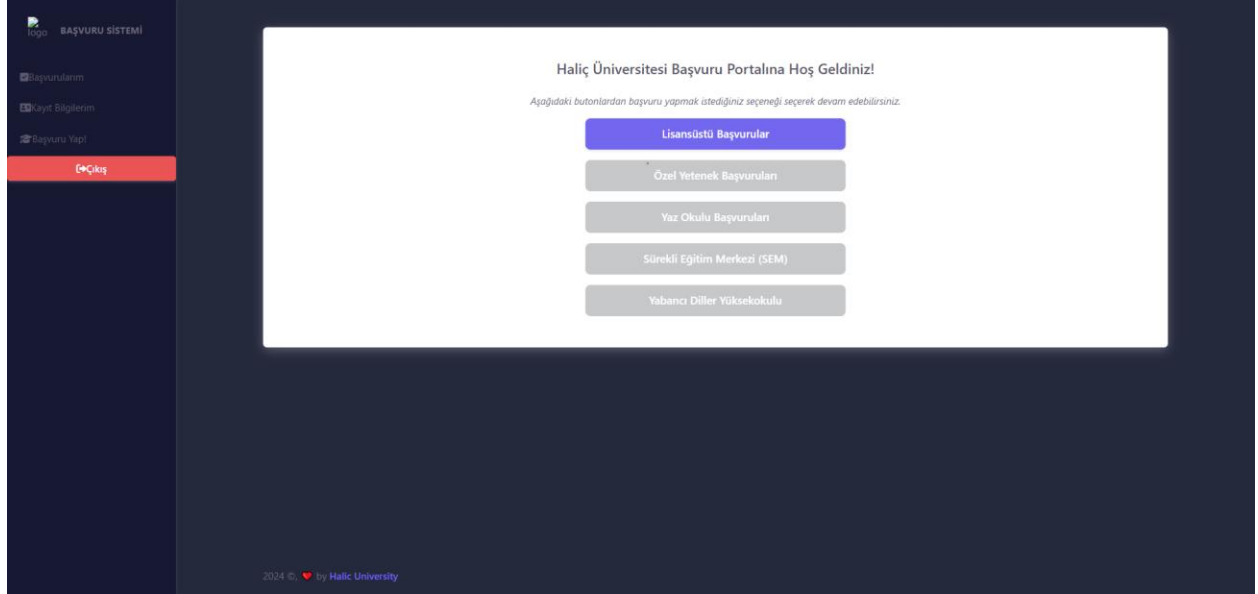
logo BAŞVURU SİSTEMİ

Başvurularım

Kayıt Bilgilerim

Başvuru Yap!

Çıkış

Haliç Üniversitesi Başvuru Portalına Hoş Geldiniz!

Aşağıdaki butonlardan başvuru yapmak istediğiniz seçeneği seçerek devam edebilirsiniz.

Lisansüstü Başvurular

Özel Yetenek Başvuruları

Yaz Okulu Başvuruları

Sürekli Eğitim Merkezi (SEM)

Yabancı Diller Yüksekokulu

2024 ©, ♥ by Halic University